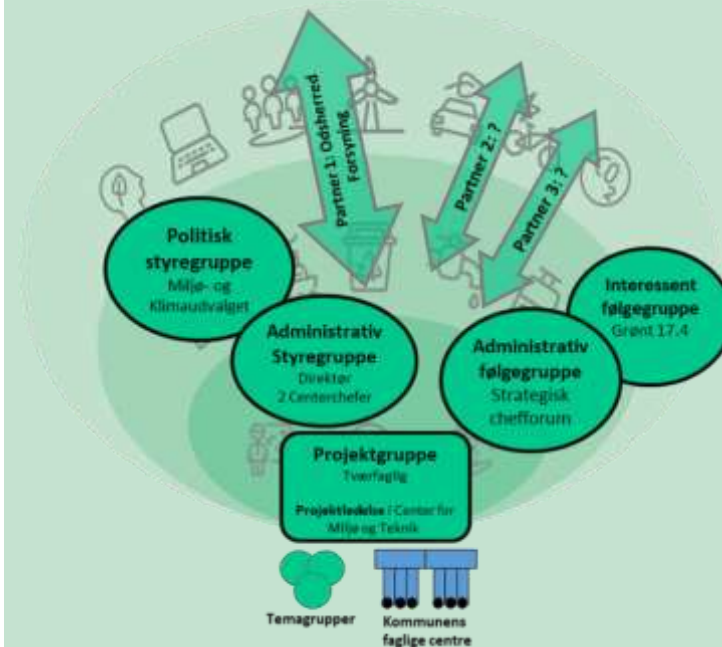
Partner 1: Odsherred Forsyning

Partner 2: ?

Partner 3: ?

Politisk styregruppe
Miljø- og Klimaudvalget

Administrativ Styregruppe
Direktør
2 Centerchefer

Administrativ følgegruppe
Strategisk chefforum

Interessent følgegruppe
Grønt 17.4

Projektgruppe
Tværfaglig

Projektledelse i Center for Miljø og Teknik

Temagrupper

Kommunens faglige centre